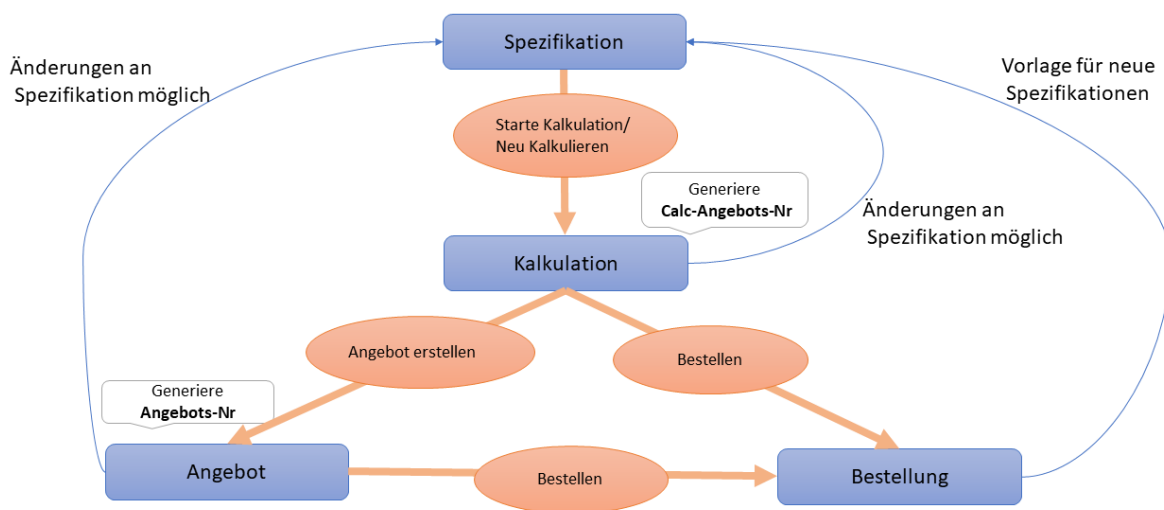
Spezifikation

Änderungen an Spezifikation möglich

Vorlage für neue Spezifikationen

Starte Kalkulation/ Neu Kalkulieren

Generiere **Calc-Angebots-Nr**

Änderungen an Spezifikation möglich

Kalkulation

Angebot erstellen

Bestellen

Generiere **Angebots-Nr**

Angebot

Bestellen

Bestellung